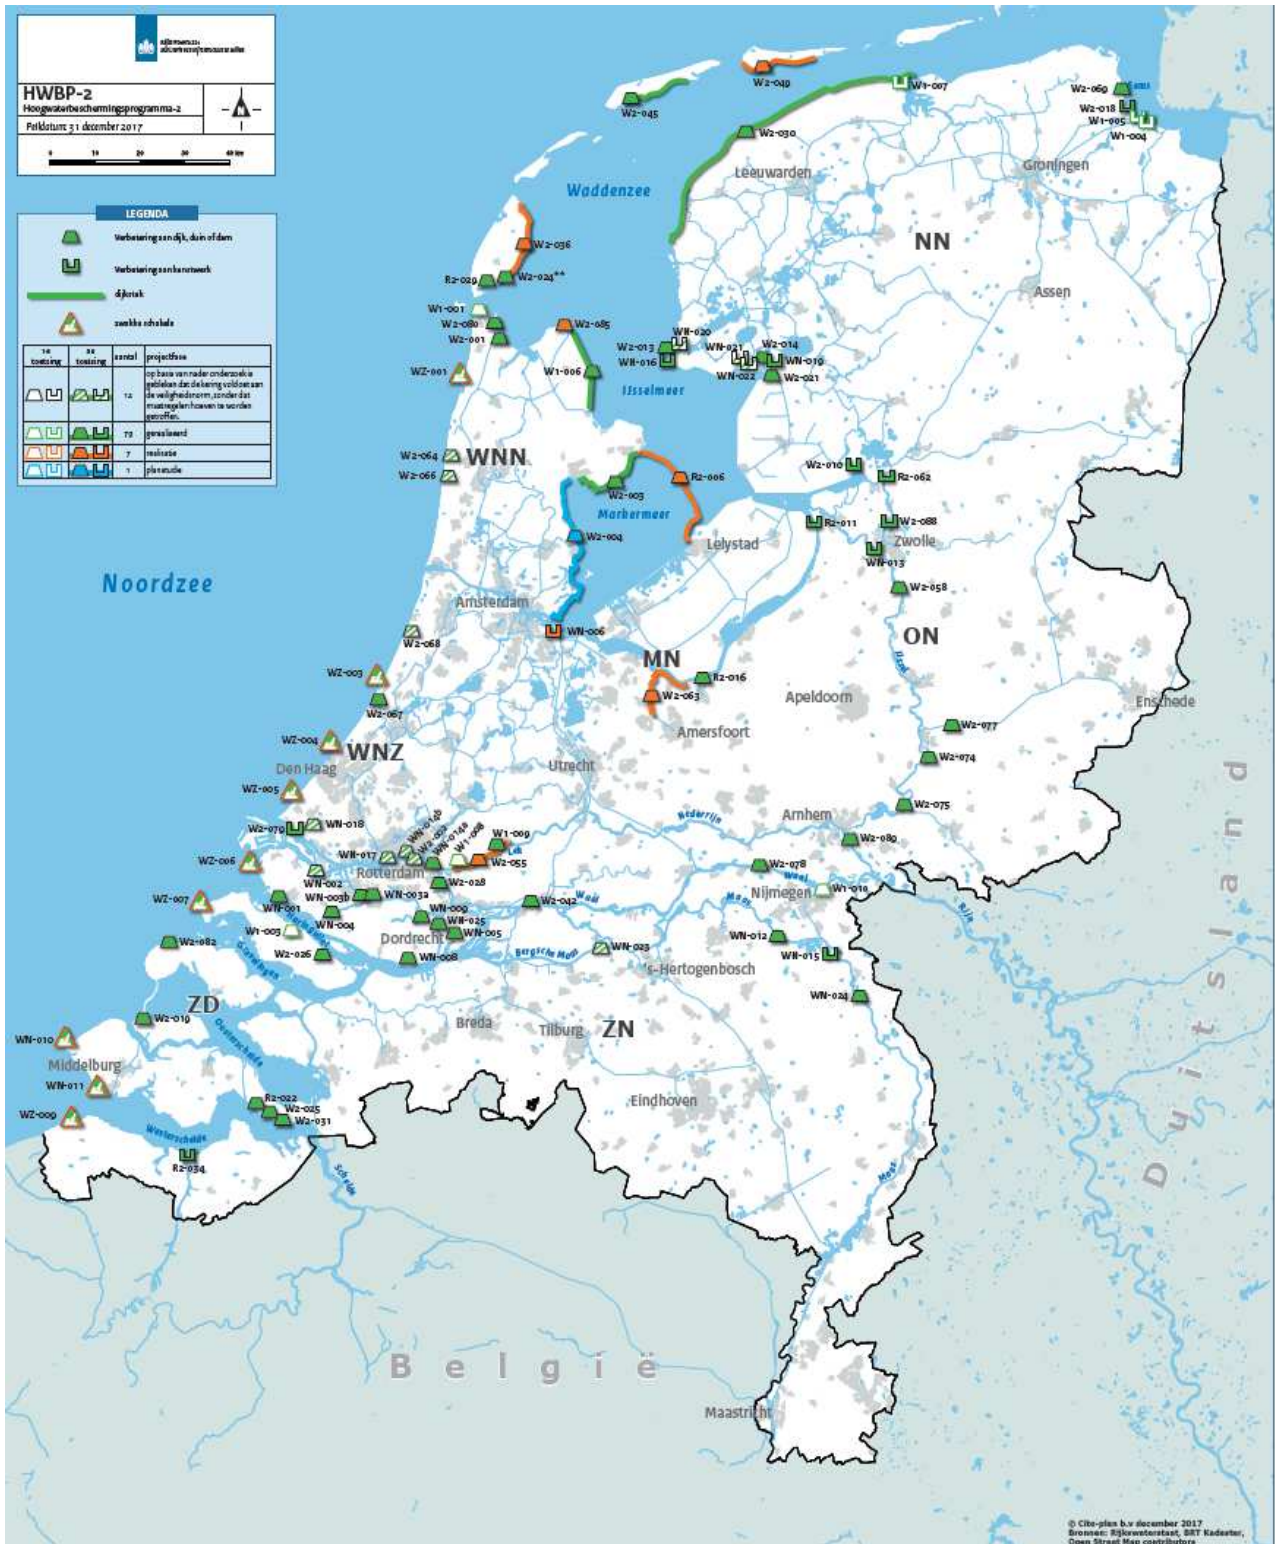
Rijkswaterstaat
Ministerie van Infrastructuur en Waterstaat

HWBP-2
Hoogwaterbeschermingsprogramma-2
Peildatum: 31 december 2017

0 10 20 30 40 km

LEGENDA
Verbetering aan dijk, duin of dam
Verbetering aan kunstwerk
dijkvak
zwakke schakel

| 1e toetsing | 2e toetsing | aantal | projectfase |
|---|---|---|---|
| | | 12 | op basis van nader onderzoek is gebleken dat de kering voldoet aan de veiligheidsnorm, zonder dat maatregelen hoeven te worden getroffen. |
| | | 73 | gerealiseerd |
| | | 7 | realisatie |
| | | 1 | planstudie |

Waddenzee
Noordzee
IJsselmeer
Markermeer
NN
WNN
ON
MN
WNZ
ZD
ZN
Leeuwarden
Groningen
Assen
Lelystad
Zwolle
Amsterdam
Apeldoorn
Enschede
Amersfoort
Utrecht
Den Haag
Arnhem
Rotterdam
Nijmegen
Dordrecht
's-Hertogenbosch
Breda
Tilburg
Middelburg
Eindhoven
Maastricht
België
Duitsland
Nederrijn
Waal
Maas
Lek
IJssel
Rijn
Bergsche Maas
Westerschelde
Oosterschelde
Schelde

W2-049
W1-007
W2-045
W2-030
W2-069
W2-018
W1-005
W1-004
W2-036
W2-024**
R2-029
W1-001
W2-080
W2-001
W2-085
WN-020
W2-013
WN-016
WN-021
W2-014
WN-019
WN-022
W2-021
WZ-001
W1-006
W2-064
W2-066
W2-003
R2-006
W2-010
R2-062
W2-004
R2-011
W2-088
WN-013
W2-058
W2-068
WN-006
WZ-003
R2-016
W2-063
W2-067
WZ-004
W2-077
W2-074
WZ-005
W2-075
W2-079
WN-018
WN-014b
W1-009
W2-080
WN-017
W2-055
WZ-006
WN-002
W2-028
W2-078
WZ-007
WN-003b
WN-0032
W2-042
W1-010
WN-001
WN-009
WN-025
WN-004
WN-005
W1-003
W2-082
WN-012
W2-026
WN-008
WN-023
WN-015
WN-024
W2-019
WN-010
WN-011
R2-022
W2-025
WZ-009
W2-031
R2-034

© Cito-plan b.v december 2017
Bronnen: Rijkswaterstaat, BRT Kadaster, Open Street Map contributors